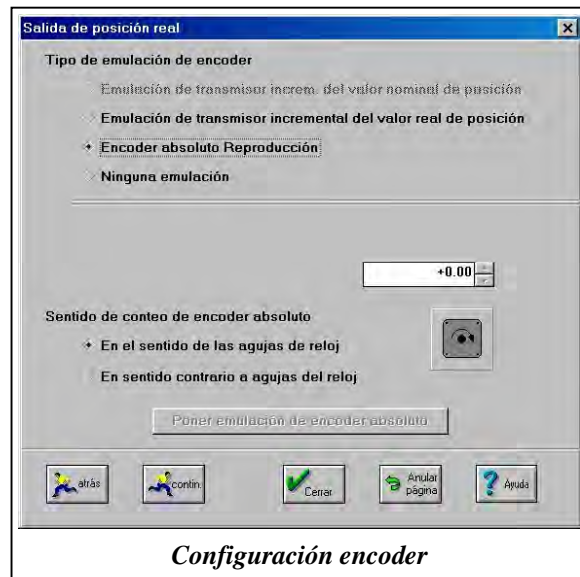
Salida de posición real

Tipo de emulación de encoder

Emulación de transmisor increm. del valor nominal de posición

Emulación de transmisor incremental del valor real de posición

Encoder absoluto Reproducción

Ninguna emulación

+0.00

Sentido de conteo de encoder absoluto

En el sentido de las agujas de reloj

En sentido contrario a agujas del reloj

Poner emulación de encoder absoluto

atrás

contin.

Cerrar

Anular página

Ayuda

Configuración encoder